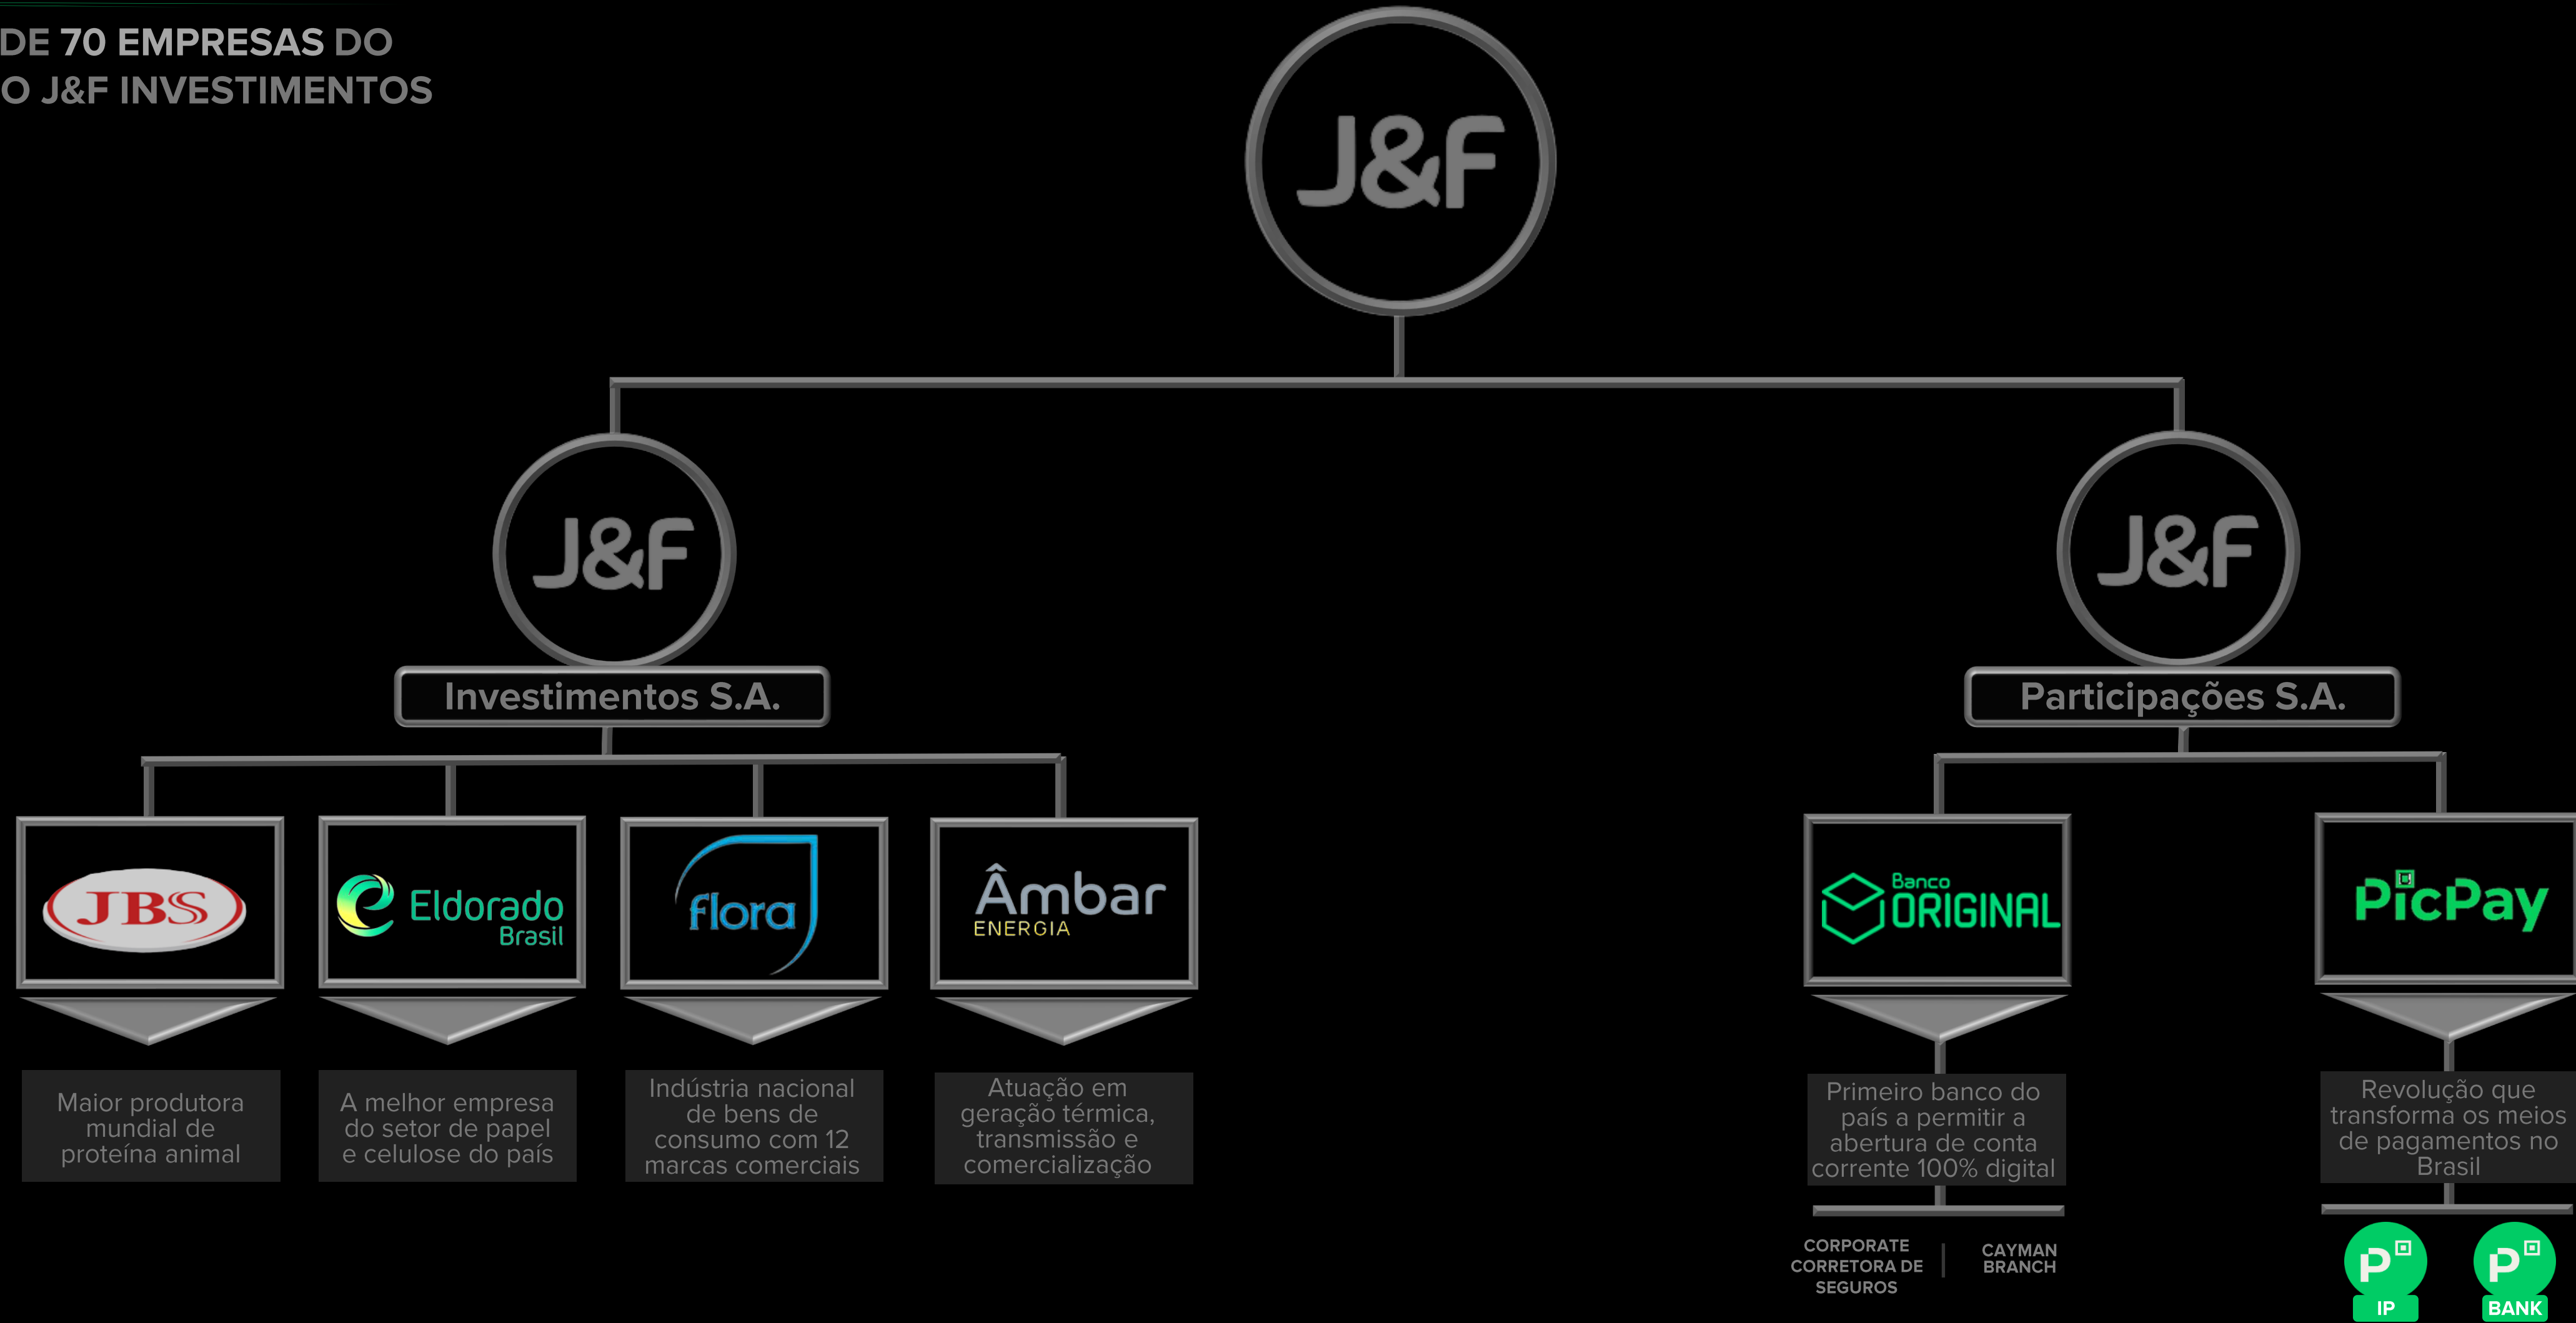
DE 70 EMPRESAS DO
O J&F INVESTIMENTOS

J&F

J&F
Investimentos S.A.

J&F
Participações S.A.

JBS

Eldorado
Brasil

flora

Âmbar
ENERGIA

Banco
ORIGINAL

PicPay

Maior produtora mundial de proteína animal

A melhor empresa do setor de papel e celulose do país

Indústria nacional de bens de consumo com 12 marcas comerciais

Atuação em geração térmica, transmissão e comercialização

Primeiro banco do país a permitir a abertura de conta corrente 100% digital

Revolução que transforma os meios de pagamentos no Brasil

CORPORATE CORRETORA DE SEGUROS

CAYMAN BRANCH

P
IP

P
BANK